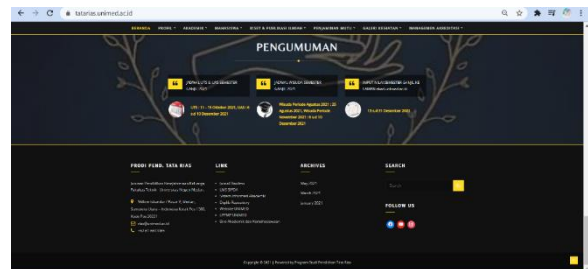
tatarias.unimed.ac.id

BERANDA PROFIL ▾ AKADEMIK ▾ MAHASISWA ▾ RISET & PENGABDIAN (LPPM) ▾ PENJAMINAN MUTU ▾ GALERI KEGIATAN ▾ MAHASISWA AKREDITASI ▾

PENGUMUMAN

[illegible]

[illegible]

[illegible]

UTS : 11 - 15 Oktober 2021, UAS : 6 s/d 10 Desember 2021

Wisuda Periode Agustus 2021 : 23 Agustus 2021, Wisuda Periode November 2021 : 8 s/d 10 Desember 2021

13 s/d 17 Desember 2021

PRODI PEND. TATA RIAS

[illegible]

LINK

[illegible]

ARCHIVES

May 2021
March 2021
January 2021

SEARCH

Search

FOLLOW US

Copyright © 2021 | Powered by Program Studi Pendidikan Tata Rias